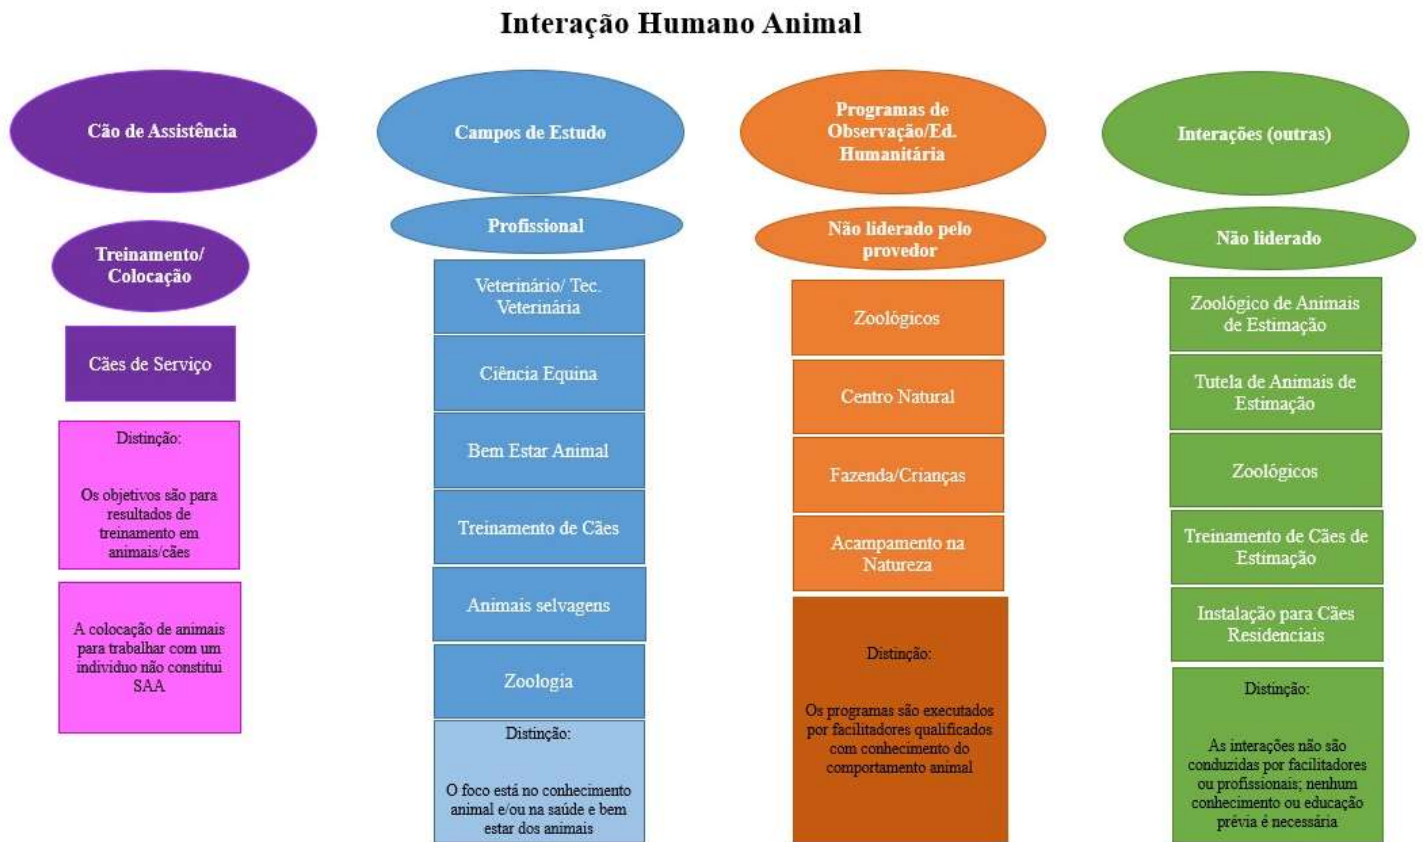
Interação Humano Animal

Cão de Assistência

Treinamento/ Colocação

Cães de Serviço

Distinção:

Os objetivos são para resultados de treinamento em animais/cães

A colocação de animais para trabalhar com um individuo não constitui SAA

Campos de Estudo

Profissional

Veterinário/ Tec. Veterinária

Ciência Equina

Bem Estar Animal

Treinamento de Cães

Animais selvagens

Zoologia

Distinção:

O foco está no conhecimento animal e/ou na saúde e bem estar dos animais

Programas de Observação/Ed. Humanitária

Não liderado pelo provedor

Zoológicos

Centro Natural

Fazenda/Crianças

Acampamento na Natureza

Distinção:

Os programas são executados por facilitadores qualificados com conhecimento do comportamento animal

Interações (outras)

Não liderado

Zoológico de Animais de Estimação

Tutela de Animais de Estimação

Zoológicos

Treinamento de Cães de Estimação

Instalação para Cães Residenciais

Distinção:

As interações não são conduzidas por facilitadores ou profissionais; nenhum conhecimento ou educação prévia é necessária